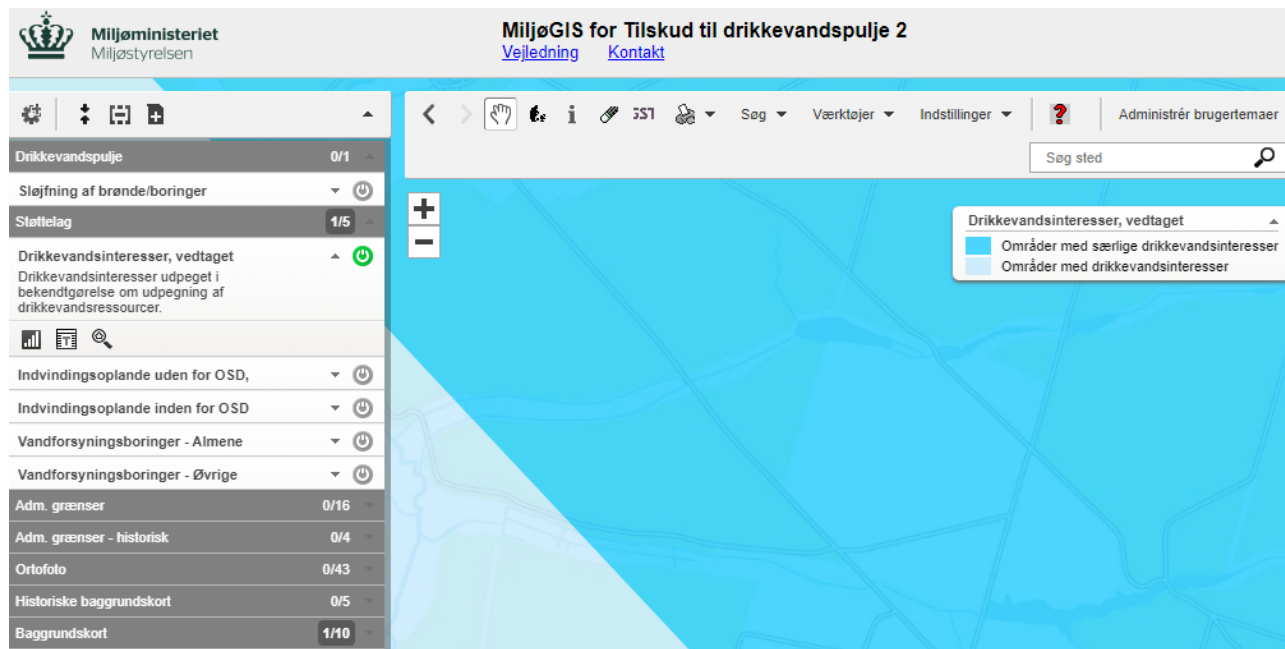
Miljøministeriet
Miljøstyrelsen

MiljøGIS for Tilskud til drikkevandspulje 2
Vejledning Kontakt

Søg Værktøjer Indstillinger Administrér brugertemaer

Søg sted

Drikkevandspulje 0/1
Sløjfning af brønde/boringer
Støttelag 1/5
Drikkevandsinteresser, vedtaget
Drikkevandsinteresser udpeget i bekendtgørelse om udpegning af drikkevandsressourcer.
Indvindingsoplande uden for OSD,
Indvindingsoplande inden for OSD
Vandforsyningsboringer - Almene
Vandforsyningsboringer - Øvrige
Adm. grænser 0/16
Adm. grænser - historisk 0/4
Ortofoto 0/43
Historiske baggrundskort 0/5
Baggrundskort 1/10

Drikkevandsinteresser, vedtaget
Områder med særlige drikkevandsinteresser
Områder med drikkevandsinteresser